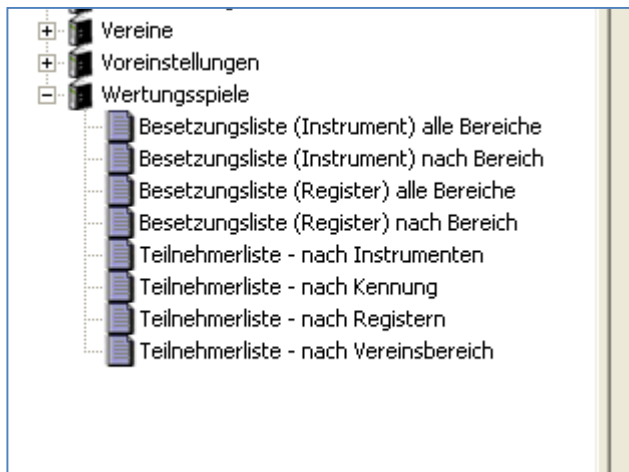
Vereine
Voreinstellungen
Wertungsspiele
Besetzungsliste (Instrument) alle Bereiche
Besetzungsliste (Instrument) nach Bereich
Besetzungsliste (Register) alle Bereiche
Besetzungsliste (Register) nach Bereich
Teilnehmerliste - nach Instrumenten
Teilnehmerliste - nach Kennung
Teilnehmerliste - nach Registern
Teilnehmerliste - nach Vereinsbereich